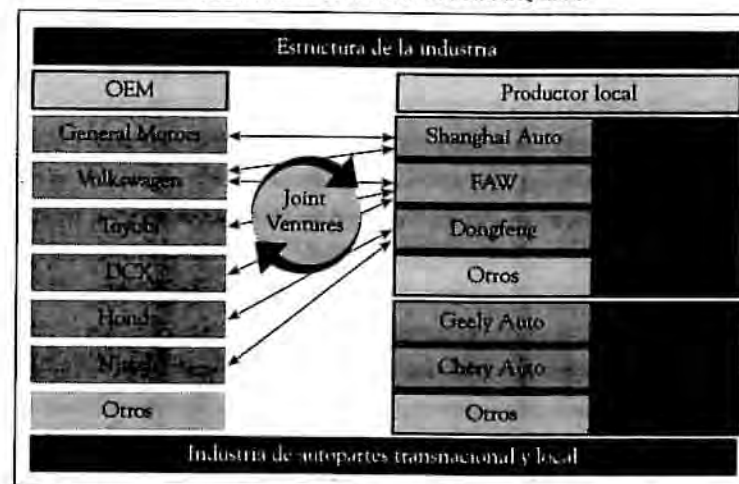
Estructura de la industria

OEM

General Motors

Volkswagen

Toyota

DCX

Honda

Nissan

Otros

Joint Ventures

Productor local

Shanghai Auto

FAW

Dongfeng

Otros

Geely Auto

Chery Auto

Otros

Industria de autopartes transnacional y local